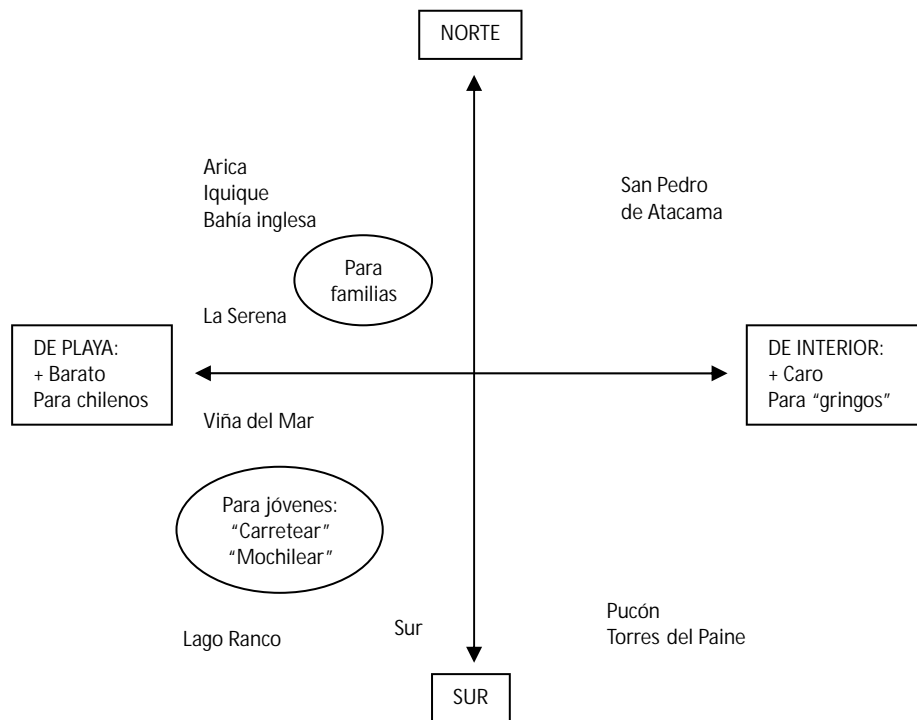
NORTE

Arica
Iquique
Bahía inglesa

San Pedro
de Atacama

Para
familias

La Serena

DE PLAYA:
+ Barato
Para chilenos

DE INTERIOR:
+ Caro
Para "gringos"

Viña del Mar

Para jóvenes:
"Carretear"
"Mochilear"

Pucón
Torres del Paine

Lago Ranco

Sur

SUR